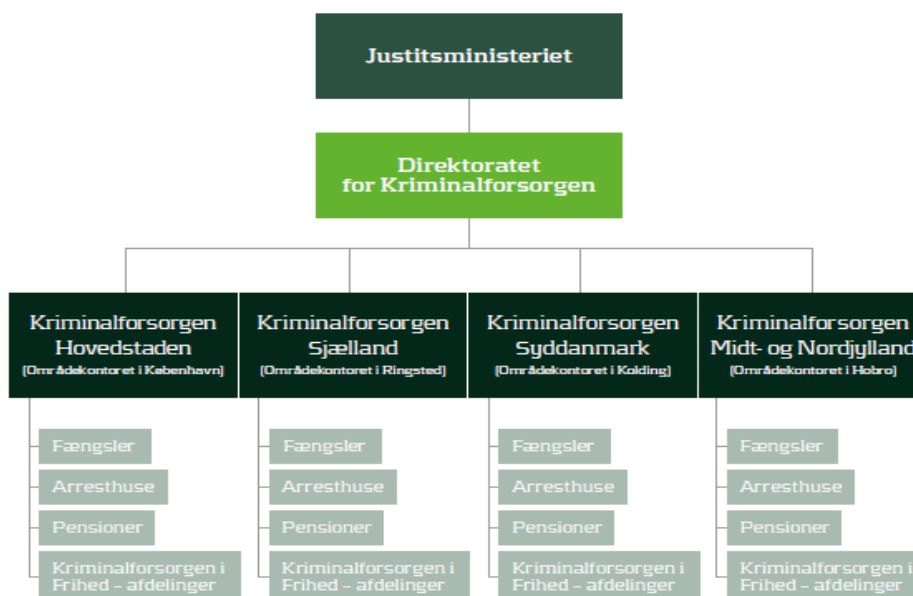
Justitsministeriet

Direktoratet for Kriminalforsorgen

Kriminalforsorgen Hovedstaden
(Områdekontoret i København)

Fængsler
Arresthuse
Pensioner
Kriminalforsorgen i Frihed - afdelinger

Kriminalforsorgen Sjælland
(Områdekontoret i Ringsted)

Fængsler
Arresthuse
Pensioner
Kriminalforsorgen i Frihed - afdelinger

Kriminalforsorgen Syddanmark
(Områdekontoret i Kolding)

Fængsler
Arresthuse
Pensioner
Kriminalforsorgen i Frihed - afdelinger

Kriminalforsorgen Midt- og Nordjylland
(Områdekontoret i Hobro)

Fængsler
Arresthuse
Pensioner
Kriminalforsorgen i Frihed - afdelinger